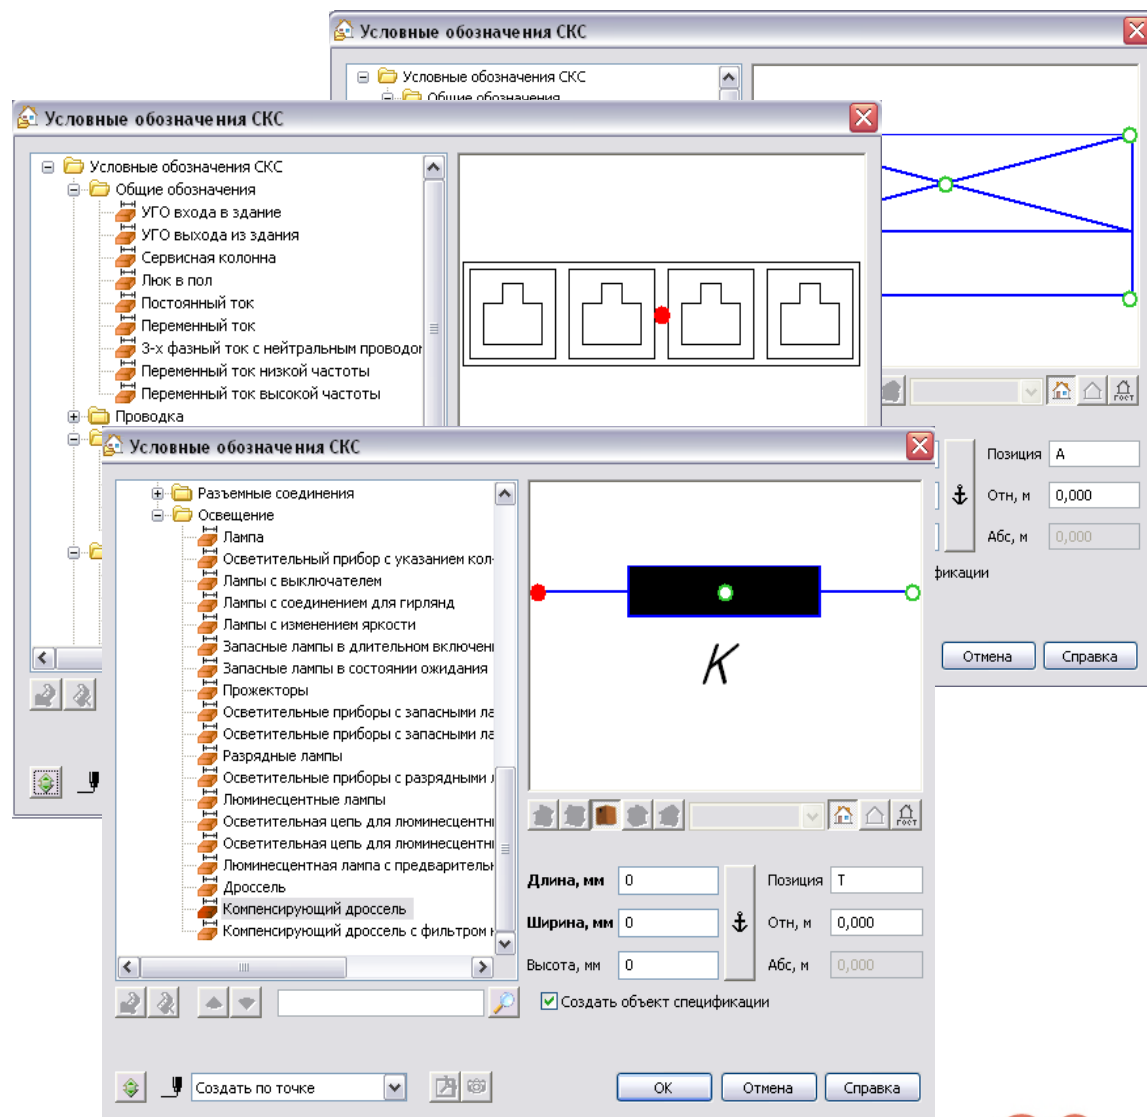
Условные обозначения СКС

Условные обозначения СКС
Общие обозначения

Условные обозначения СКС

Условные обозначения СКС
Общие обозначения
УГО входа в здание
УГО выхода из здания
Сервисная колонна
Люк в пол
Постоянный ток
Переменный ток
3-х фазный ток с нейтральным проводом
Переменный ток низкой частоты
Переменный ток высокой частоты
Проводка

ГОСТ

Позиция A
Отн, м 0,000
Абс, м 0,000
фикации

Отмена
Справка

Условные обозначения СКС

Разъемные соединения
Освещение
Лампа
Осветительный прибор с указанием кол
Лампы с выключателем
Лампы с соединением для гирлянд
Лампы с изменением яркости
Запасные лампы в длительном включени
Запасные лампы в состоянии ожидания
Прожекторы
Осветительные приборы с запасными ла
Осветительные приборы с запасными ла
Разрядные лампы
Осветительные приборы с разрядными л
Люминесцентные лампы
Осветительная цепь для люминесцентн
Осветительная цепь для люминесцентн
Люминесцентная лампа с предварительн
Дроссель
Компенсирующий дроссель
Компенсирующий дроссель с фильтром

K

ГОСТ

Длина, мм 0
Ширина, мм 0
Высота, мм 0
Позиция T
Отн, м 0,000
Абс, м 0,000
Создать объект спецификации

Создать по точке
OK
Отмена
Справка